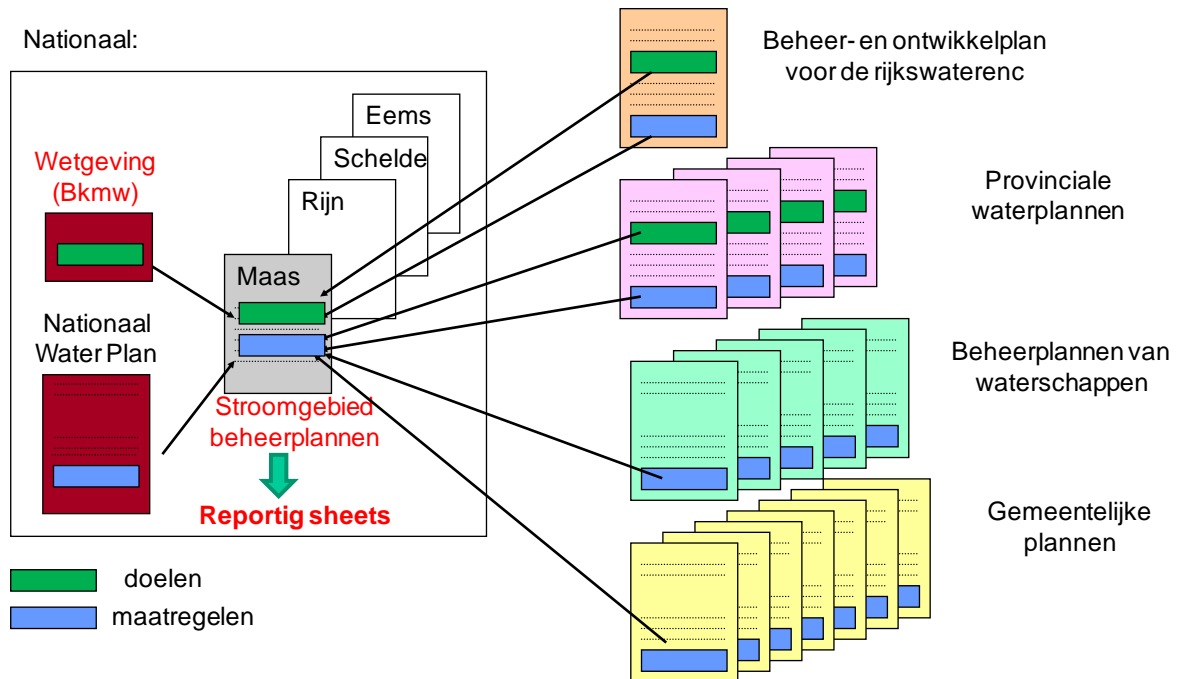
Nationaal:

Wetgeving (Bkmw)

Nationaal Water Plan

Eems

Schelde

Rijn

Maas

Stroomgebied beheerplannen

Reportig sheets

Beheer- en ontwikkelplan voor de rijkswaterenc

Provinciale waterplannen

Beheerplannen van waterschappen

Gemeentelijke plannen

doelen

maatregelen